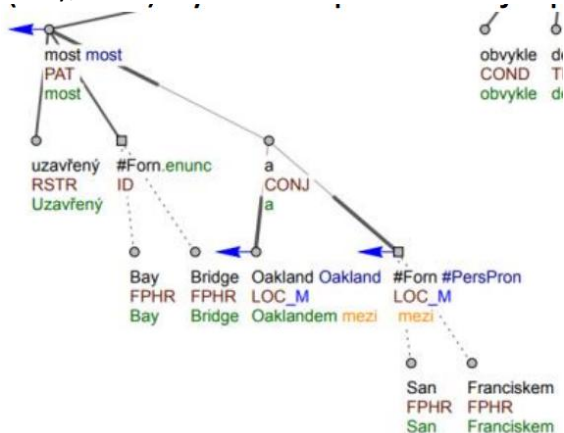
most most
PAT
most

obvykle
COND
obvykle

d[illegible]
T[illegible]
d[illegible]

uzavřený
RSTR
Uzavřený

#Forn.enunc
ID

a
CONJ
a

Bay
FPHR
Bay

Bridge
FPHR
Bridge

Oakland Oakland
LOC_M
Oaklandem mezi

#Forn #PersPron
LOC_M
mezi

San
FPHR
San

Franciskem
FPHR
Franciskem